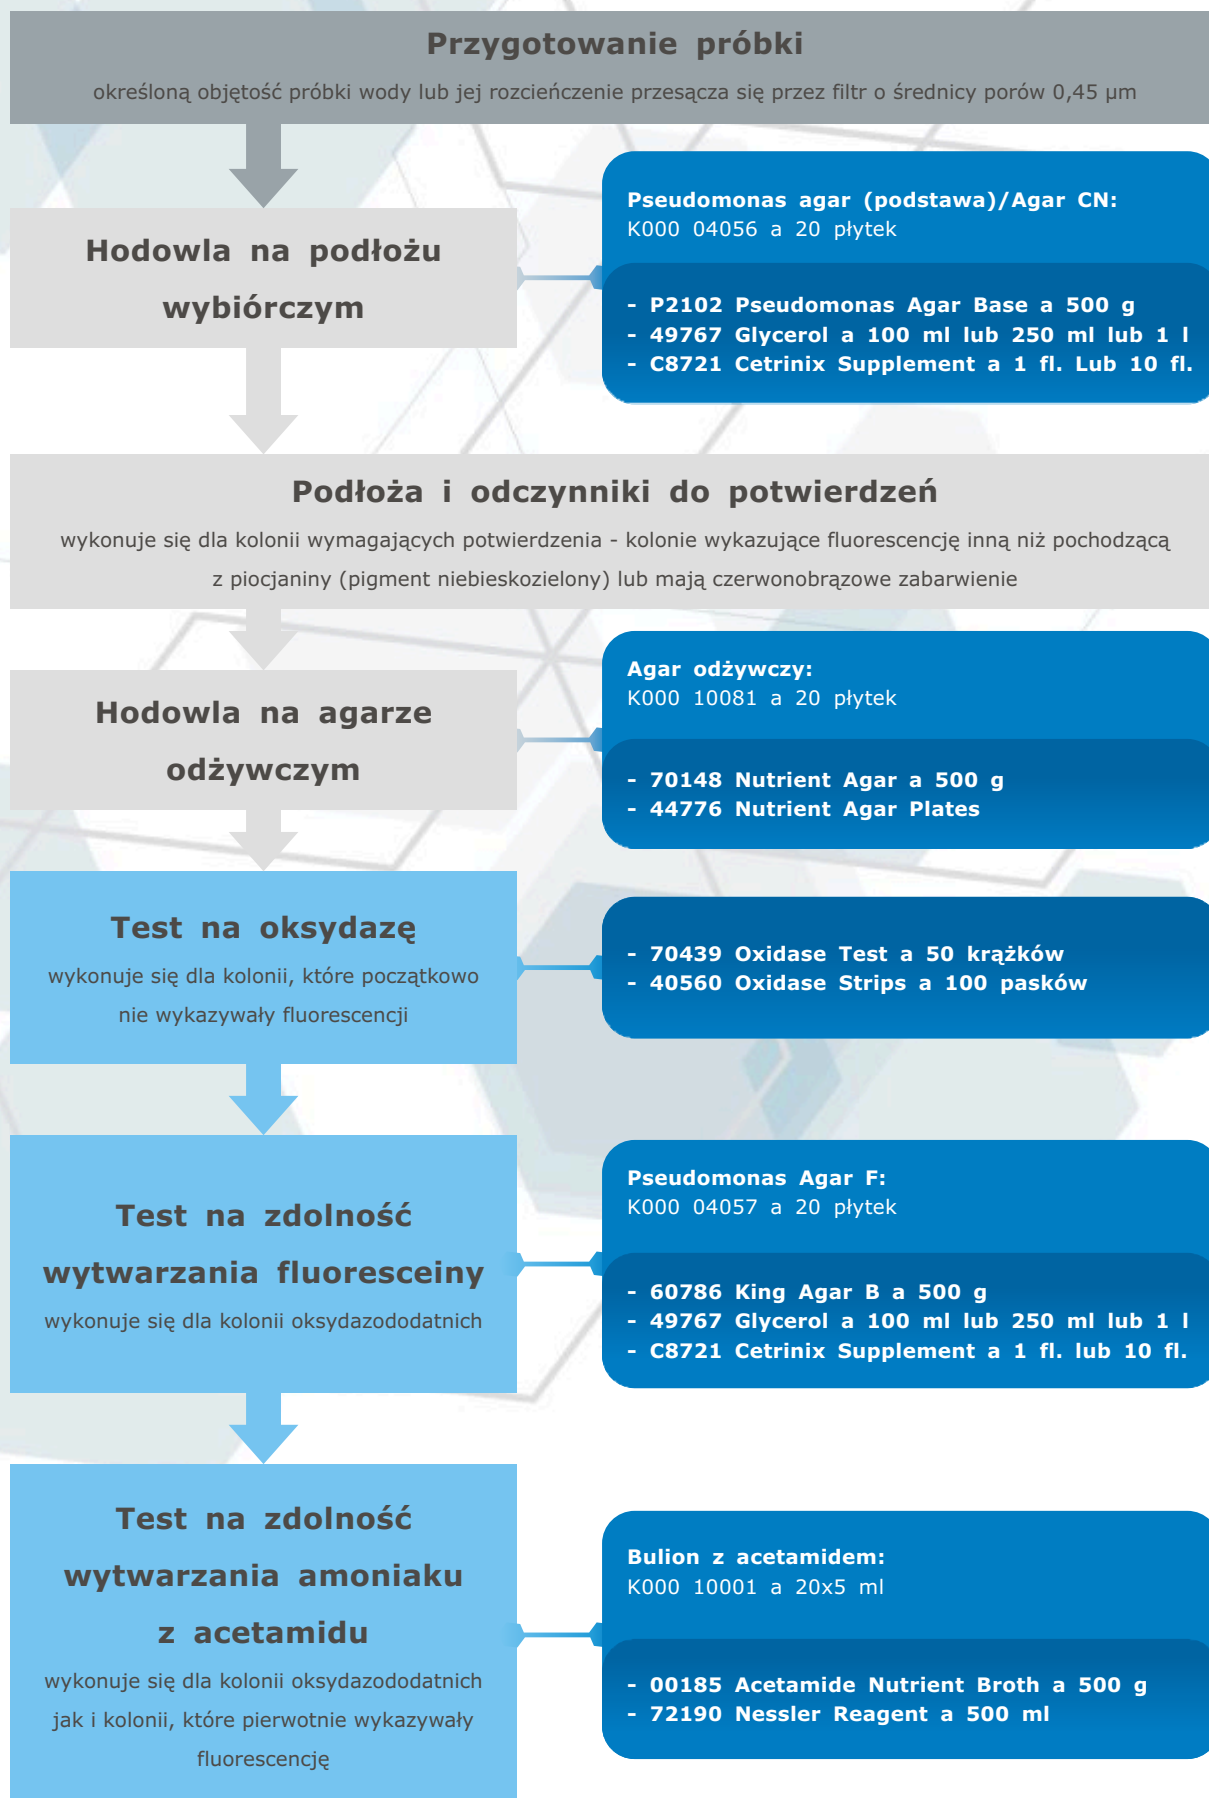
Przygotowanie próbki

określoną objętość próbki wody lub jej rozcieńczenie przesącza się przez filtr o średnicy porów 0,45 µm

Hodowla na podłożu wybiórczym

Pseudomonas agar (podstawa)/Agar CN:
K000 04056 a 20 płytek

- P2102 Pseudomonas Agar Base a 500 g
- 49767 Glycerol a 100 ml lub 250 ml lub 1 l
- C8721 Cetrinix Supplement a 1 fl. Lub 10 fl.

Podłoża i odczynniki do potwierdzeń

wykonuje się dla kolonii wymagających potwierdzenia - kolonie wykazujące fluorescencję inną niż pochodzącą z piocjaniny (pigment niebieskozielony) lub mają czerwonobrązowe zabarwienie

Hodowla na agarze odżywczym

Agar odżywczy:
K000 10081 a 20 płytek

- 70148 Nutrient Agar a 500 g
- 44776 Nutrient Agar Plates

Test na oksydazę

wykonuje się dla kolonii, które początkowo nie wykazywały fluorescencji

- 70439 Oxidase Test a 50 krążków
- 40560 Oxidase Strips a 100 pasków

Test na zdolność wytwarzania fluoresceiny

wykonuje się dla kolonii oksydazododatnich

Pseudomonas Agar F:
K000 04057 a 20 płytek

- 60786 King Agar B a 500 g
- 49767 Glycerol a 100 ml lub 250 ml lub 1 l
- C8721 Cetrinix Supplement a 1 fl. lub 10 fl.

Test na zdolność wytwarzania amoniaku z acetamidu

wykonuje się dla kolonii oksydazododatnich jak i kolonii, które pierwotnie wykazywały fluorescencję

Bulion z acetamidem:
K000 10001 a 20x5 ml

- 00185 Acetamide Nutrient Broth a 500 g
- 72190 Nessler Reagent a 500 ml